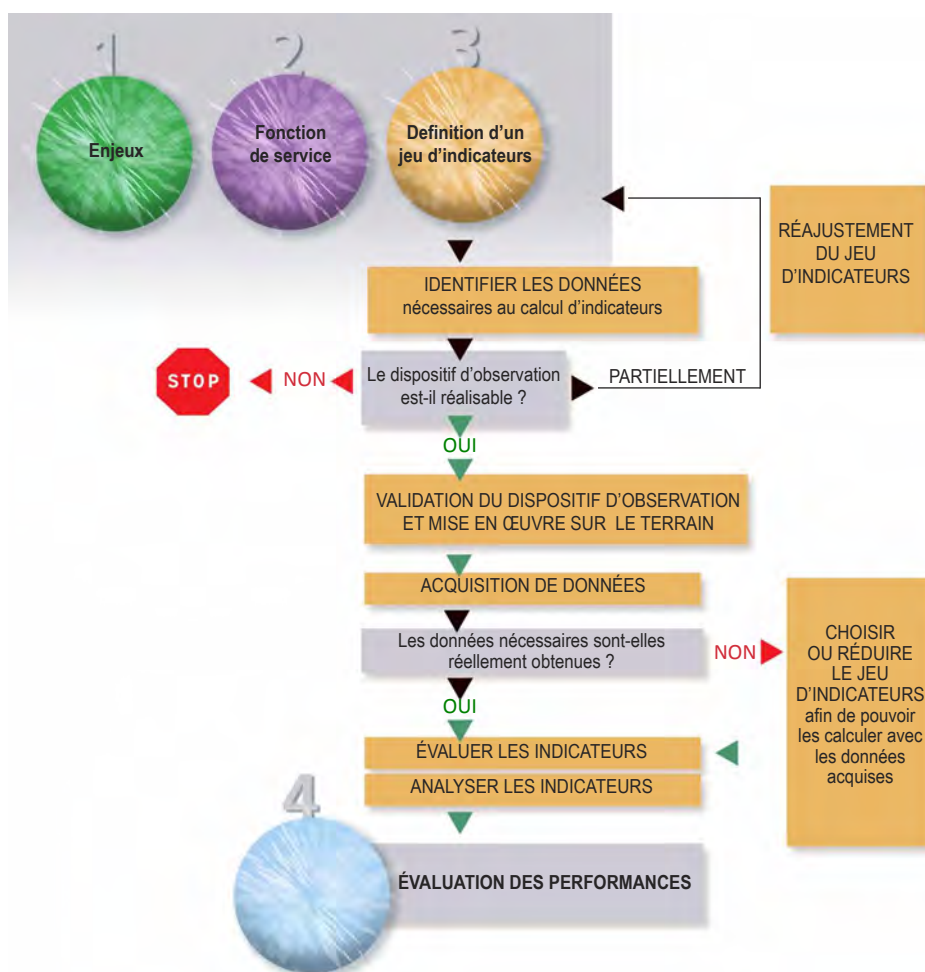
1
Enjeux

2
Fonction de service

3
Definition d'un jeu d'indicateurs

RÉAJUSTEMENT DU JEU D'INDICATEURS

IDENTIFIER LES DONNÉES nécessaires au calcul d'indicateurs

STOP

NON

Le dispositif d'observation est-il réalisable ?

PARTIELLEMENT

OUI

VALIDATION DU DISPOSITIF D'OBSERVATION ET MISE EN ŒUVRE SUR LE TERRAIN

ACQUISITION DE DONNÉES

Les données nécessaires sont-elles réellement obtenues ?

NON

CHOISIR OU RÉDUIRE LE JEU D'INDICATEURS afin de pouvoir les calculer avec les données acquises

OUI

ÉVALUER LES INDICATEURS

ANALYSER LES INDICATEURS

4

ÉVALUATION DES PERFORMANCES